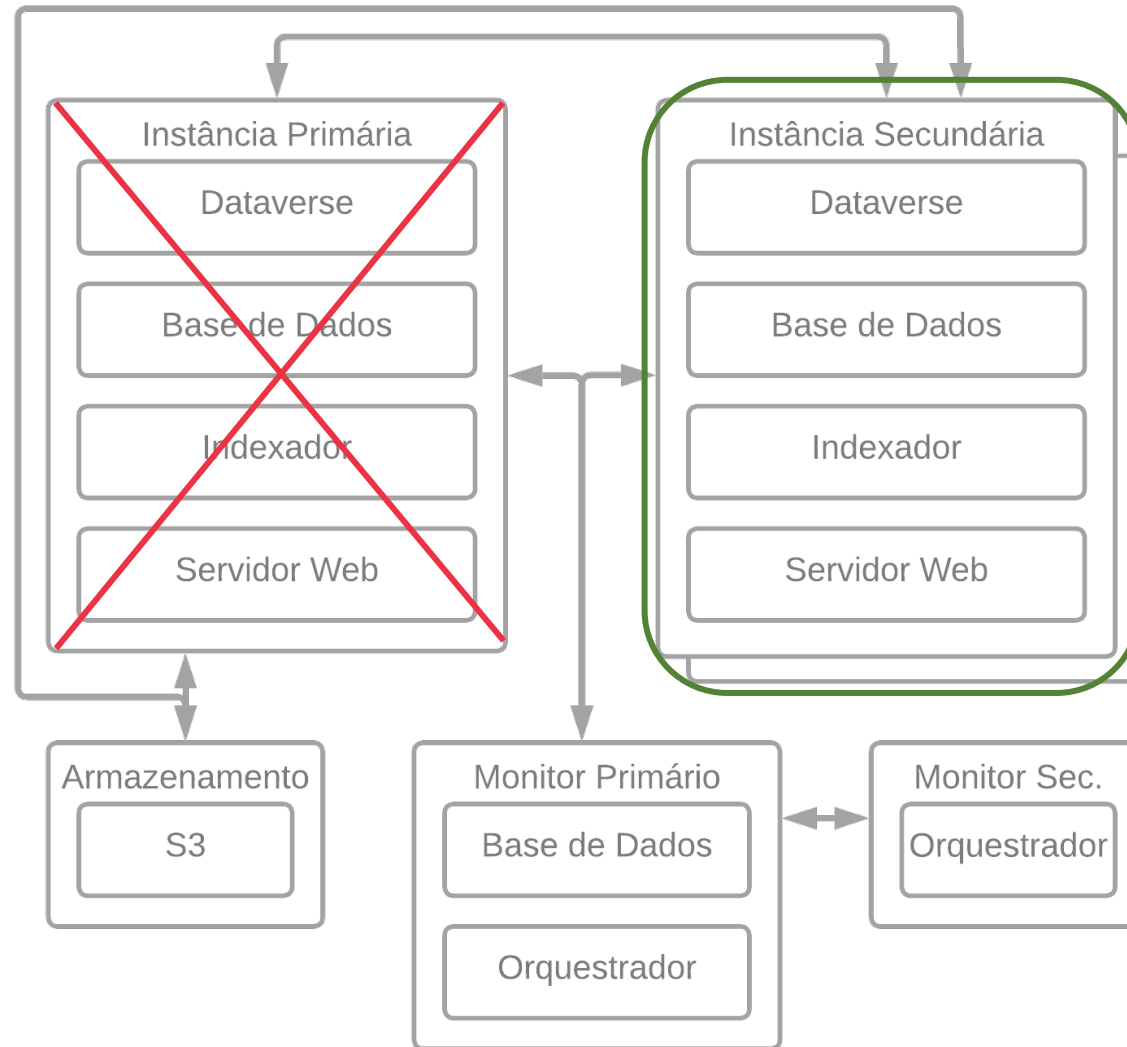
Instância Primária

Dataverse

Base de Dados

Indexador

Servidor Web

Instância Secundária

Dataverse

Base de Dados

Indexador

Servidor Web

Armazenamento

S3

Monitor Primário

Base de Dados

Orquestrador

Monitor Sec.

Orquestrador